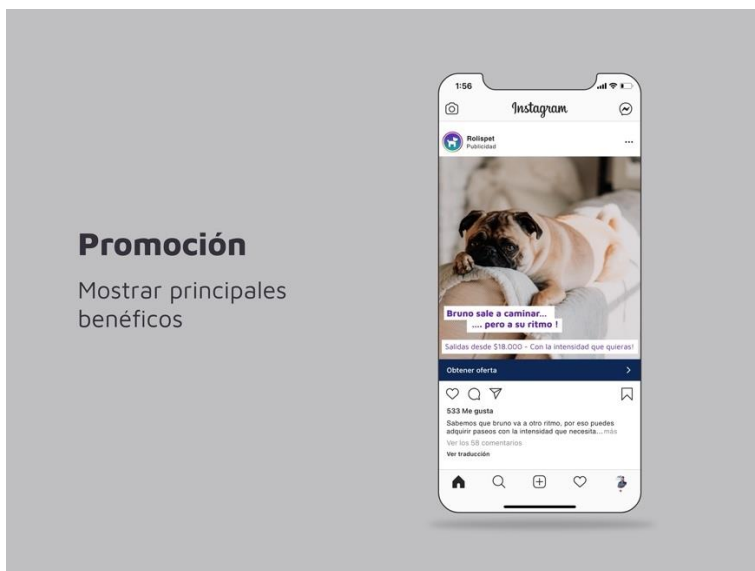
Promoción

Mostrar principales benéficos

1:56

Instagram

Rolispet
Publicidad

Bruno sale a caminar...
.... pero a su ritmo !

Salidas desde $18.000 - Con la intensidad que quieras!

Obtener oferta

533 Me gusta

Sabemos que bruno va a otro ritmo, por eso puedes adquirir paseos con la intensidad que necesita... más

Ver los 58 comentarios

Ver traducción